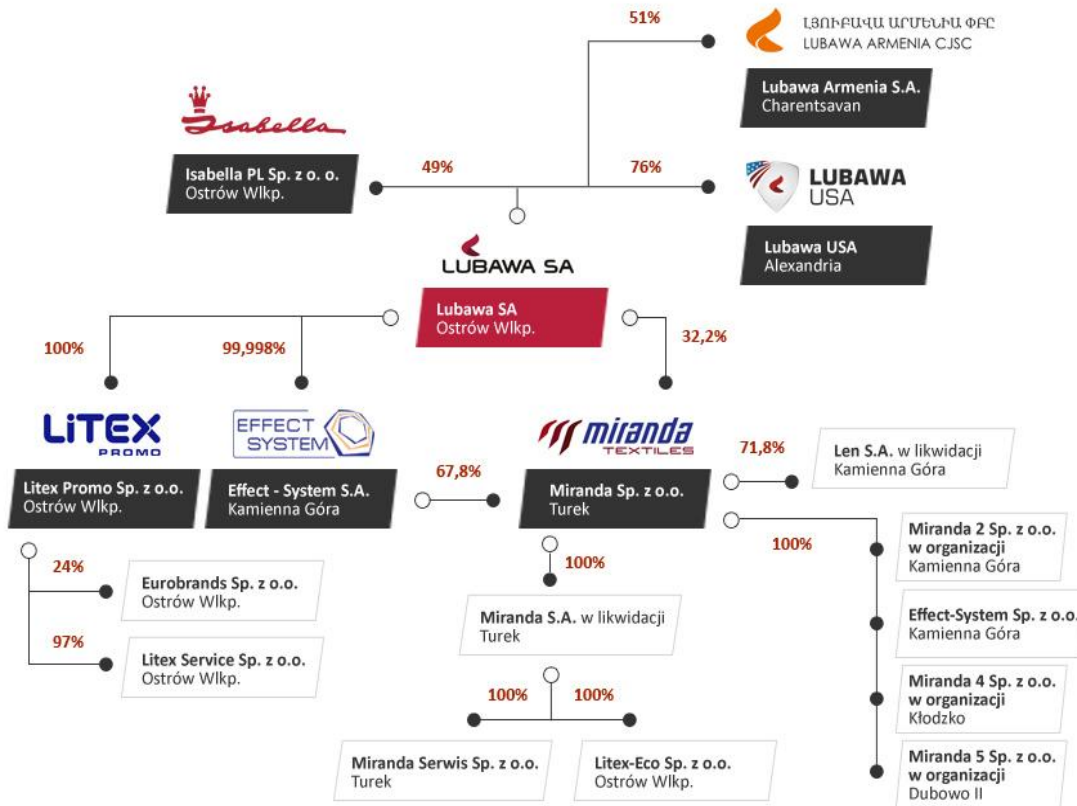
51%

ԼՅՈՒԲԱՎԱ ԱՐՄԵՆԻԱ ՓԲԸ
LUBAWA ARMENIA CJSC

Lubawa Armenia S.A.
Charentsavan

Isabella

Isabella PL Sp. z o. o.
Ostrów Wlkp.

49%

76%

LUBAWA USA

Lubawa USA
Alexandria

LUBAWA SA

Lubawa SA
Ostrów Wlkp.

100%

99,998%

32,2%

LITEX PROMO

EFFECT SYSTEM

miranda TEXTILES

71,8%

Len S.A. w likwidacji
Kamienna Góra

Litex Promo Sp. z o.o.
Ostrów Wlkp.

Effect - System S.A.
Kamienna Góra

67,8%

Miranda Sp. z o.o.
Turek

100%

Miranda 2 Sp. z o.o.
w organizacji
Kamienna Góra

24%

Eurobrands Sp. z o.o.
Ostrów Wlkp.

100%

Effect-System Sp. z o.o.
Kamienna Góra

97%

Litex Service Sp. z o.o.
Ostrów Wlkp.

Miranda S.A. w likwidacji
Turek

Miranda 4 Sp. z o.o.
w organizacji
Kłodzko

100%

100%

Miranda Serwis Sp. z o.o.
Turek

Litex-Eco Sp. z o.o.
Ostrów Wlkp.

Miranda 5 Sp. z o.o.
w organizacji
Dubowo II